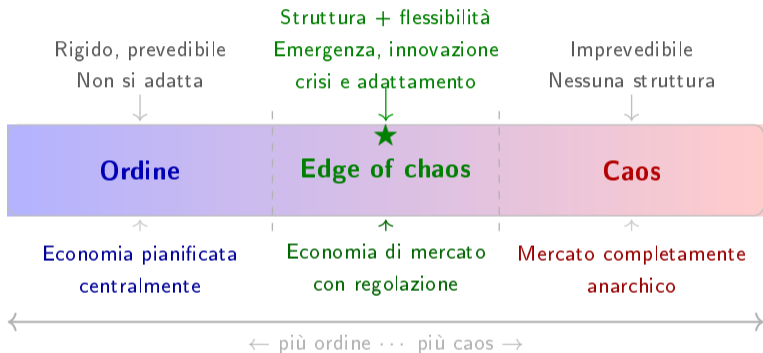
Rigido, prevedibile
Non si adatta

Struttura + flessibilità
Emergenza, innovazione
crisi e adattamento

Imprevedibile
Nessuna struttura

Ordine

Edge of chaos

Caos

Economia pianificata centralmente

Economia di mercato con regolazione

Mercato completamente anarchico

← più ordine ··· più caos →